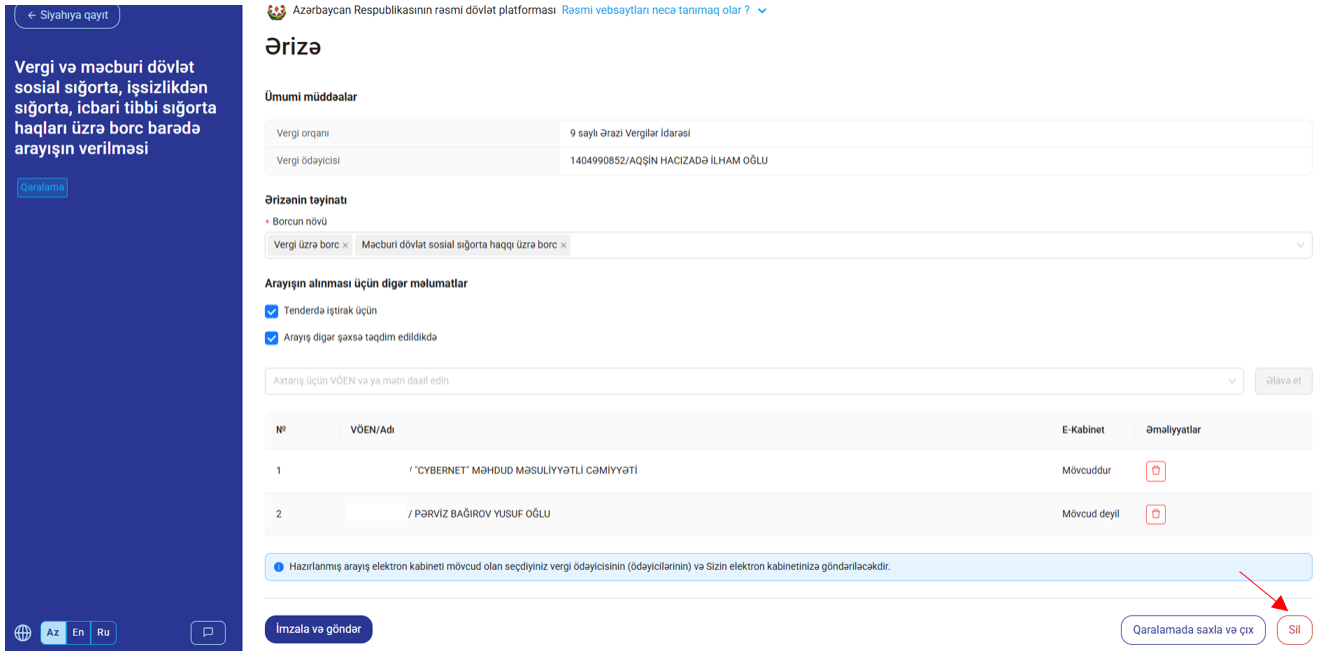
← Siyahıya qayıt

Vergi və məcburi dövlət sosial sığorta, işsizlikdən sığorta, icbari tibbi sığorta haqları üzrə borc barədə arayışın verilməsi

Qaralama

Az En Ru

Azərbaycan Respublikasının rəsmi dövlət platforması Rəsmi vebsaytları necə tanımaq olar ?

Ərizə

Ümumi müddəalar

| Vergi orqanı | 9 saylı Ərazi Vergilər İdarəsi |
|---|---|
| Vergi ödəyicisi | 1404990852/AQŞİN HACIZADƏ İLHAM OĞLU |

Ərizənin təyinatı

* Borcun növü

Vergi üzrə borc × Məcburi dövlət sosial sığorta haqqı üzrə borc ×

Arayışın alınması üçün digər məlumatlar

Tenderdə iştirak üçün

Arayış digər şəxsə təqdim edildikdə

Axtarış üçün VÖEN və ya mətn daxil edin

Əlavə et

| № | VÖEN/Adı | E-Kabinet | Əməliyyatlar |
|---|---|---|---|
| 1 | / "CYBERNET" MƏHDUD MƏSULİYYƏTLİ CƏMİYYƏTİ | Mövcuddur | |
| 2 | / PƏRVİZ BAĞIROV YUSUF OĞLU | Mövcud deyil | |

Hazırlanmış arayış elektron kabineti mövcud olan seçdiyiniz vergi ödəyicisinin (ödəyicilərinin) və Sizin elektron kabinetinizə göndəriləcəkdir.

İmzala və göndər

Qaralamada saxla və çıx

Sil